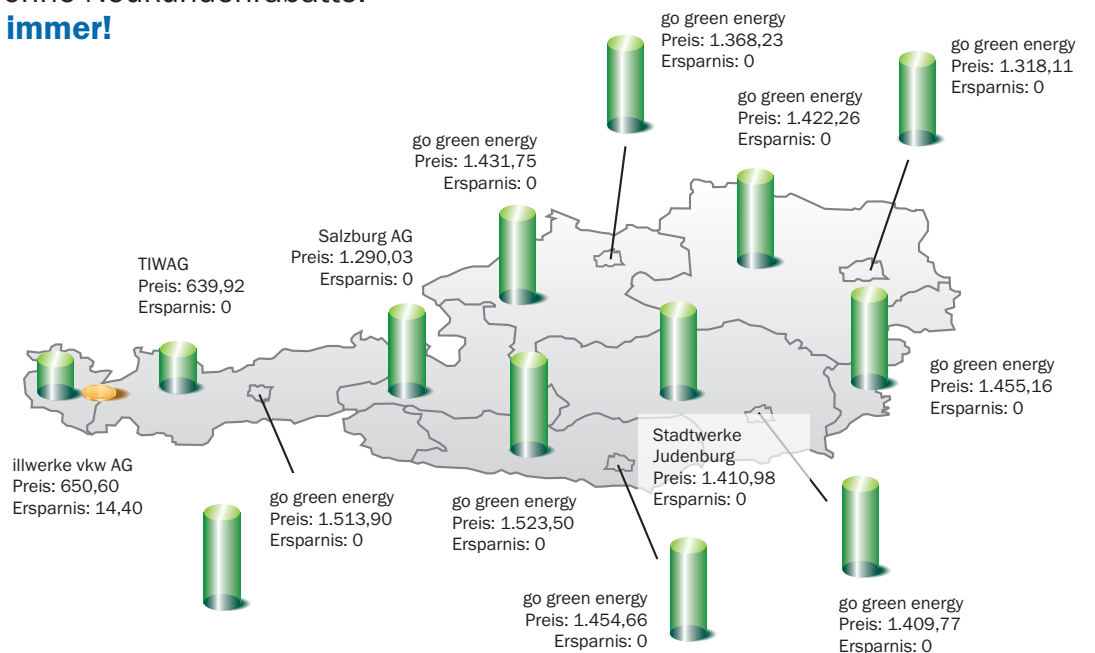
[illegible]
immer!

go green energy
Preis: 1.368,23
Ersparnis: 0

go green energy
Preis: 1.318,11
Ersparnis: 0

go green energy
Preis: 1.422,26
Ersparnis: 0

go green energy
Preis: 1.431,75
Ersparnis: 0

Salzburg AG
Preis: 1.290,03
Ersparnis: 0

TIWAG
Preis: 639,92
Ersparnis: 0

go green energy
Preis: 1.455,16
Ersparnis: 0

Stadtwerke Judenburg
Preis: 1.410,98
Ersparnis: 0

illwerke vkw AG
Preis: 650,60
Ersparnis: 14,40

go green energy
Preis: 1.513,90
Ersparnis: 0

go green energy
Preis: 1.523,50
Ersparnis: 0

go green energy
Preis: 1.454,66
Ersparnis: 0

go green energy
Preis: 1.409,77
Ersparnis: 0